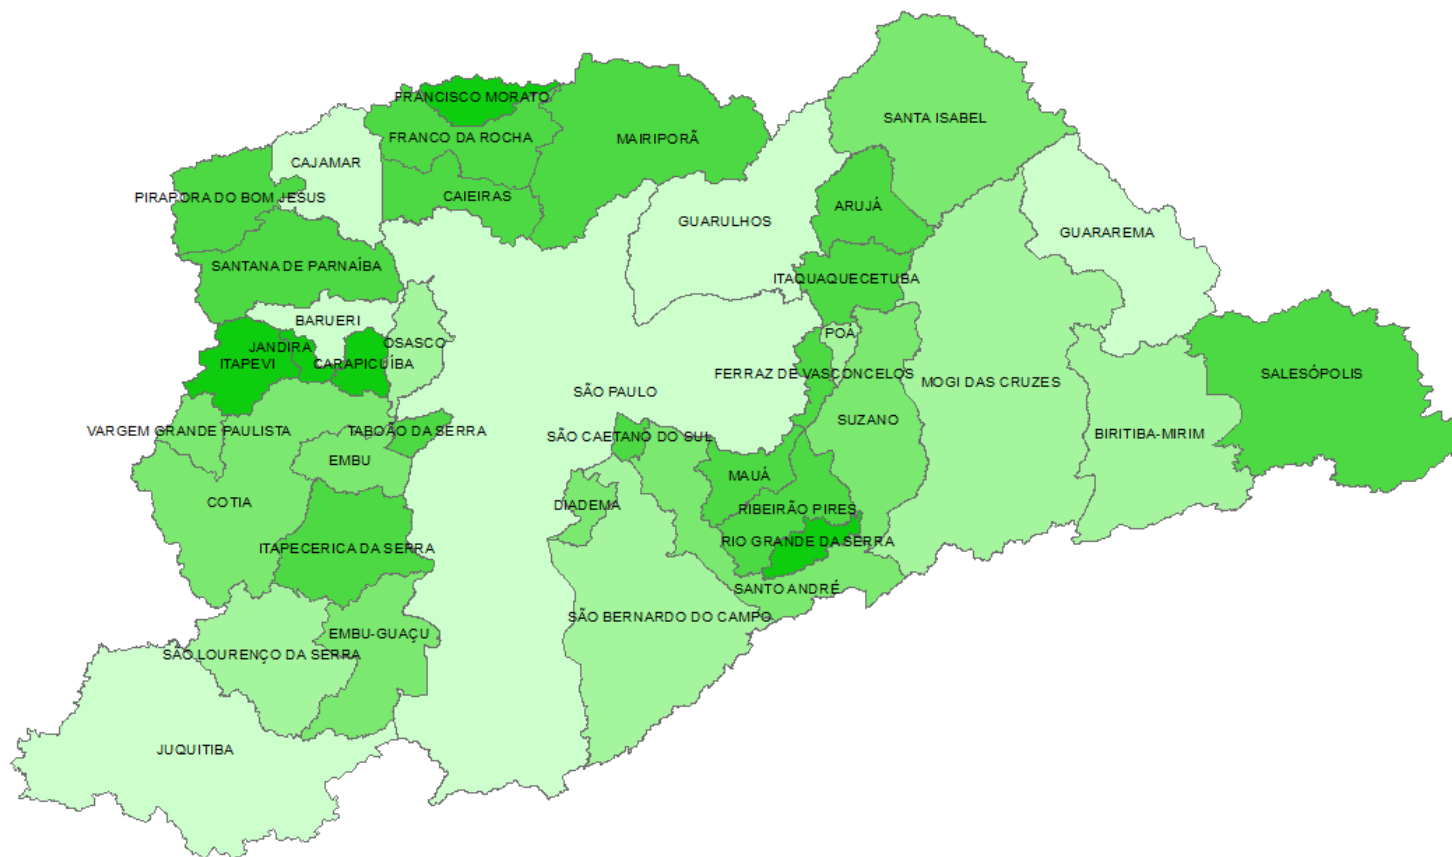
FRANCISCO MORATO
FRANCO DA ROCHA
MAIRIPORÃ
SANTA ISABEL
CAJAMAR
PIRAPORA DO BOM JESUS
CAIEIRAS
GUARULHOS
ARUJÁ
GUARAREMA
SANTANA DE PARNAÍBA
ITAQUAQUECETUBA
BARUERI
POÁ
JANDIRA
OSASCO
ITAPEVI
CARAPICUÍBA
FERRAZ DE VASCONCELOS
MOGI DAS CRUZES
SALESÓPOLIS
SÃO PAULO
VARGEM GRANDE PAULISTA
TABOÃO DA SERRA
SUZANO
SÃO CAETANO DO SUL
BIRITIBA-MIRIM
EMBU
MAUÁ
COTIA
DIADEMA
RIBEIRÃO PIRES
ITAPECERICA DA SERRA
RIO GRANDE DA SERRA
SANTO ANDRÉ
SÃO BERNARDO DO CAMPO
EMBU-GUAÇU
SÃO LOURENÇO DA SERRA
JUQUITIBA